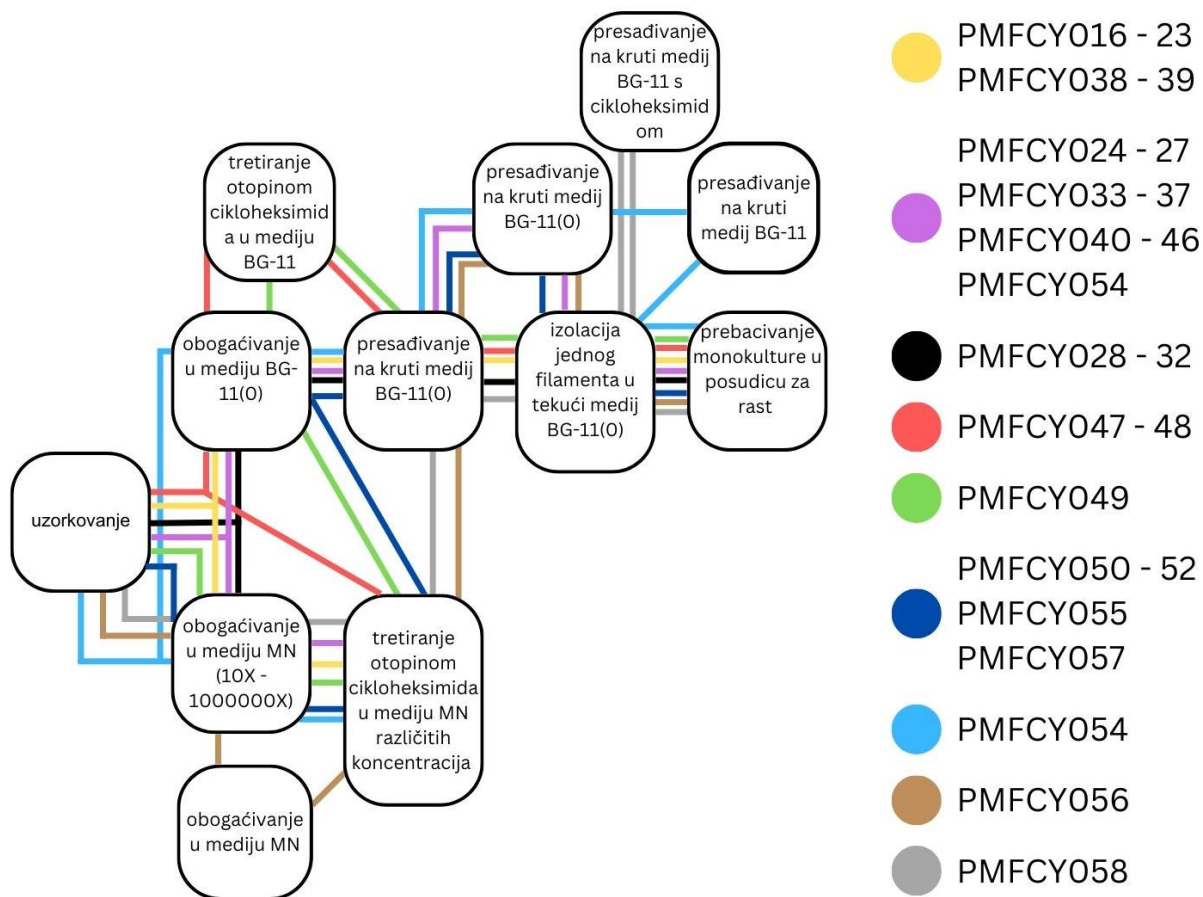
presađivanje na kruti medij BG-11 s cikloheksimid om

tretiranje otopinom cikloheksimid a u mediju BG-11

presađivanje na kruti medij BG-11(0)

presađivanje na kruti medij BG-11

obogaćivanje u mediju BG-11(0)

presađivanje na kruti medij BG-11(0)

izolacija jednog filamenta u tekući medij BG-11(0)

prebacivanje monokulture u posudicu za rast

uzorkovanje

obogaćivanje u mediju MN (10X - 1000000X)

tretiranje otopinom cikloheksimida u mediju MN različitih koncentracija

obogaćivanje u mediju MN

PMFCY016 - 23
PMFCY038 - 39

PMFCY024 - 27
PMFCY033 - 37
PMFCY040 - 46
PMFCY054

PMFCY028 - 32

PMFCY047 - 48

PMFCY049

PMFCY050 - 52
PMFCY055
PMFCY057

PMFCY054

PMFCY056

PMFCY058